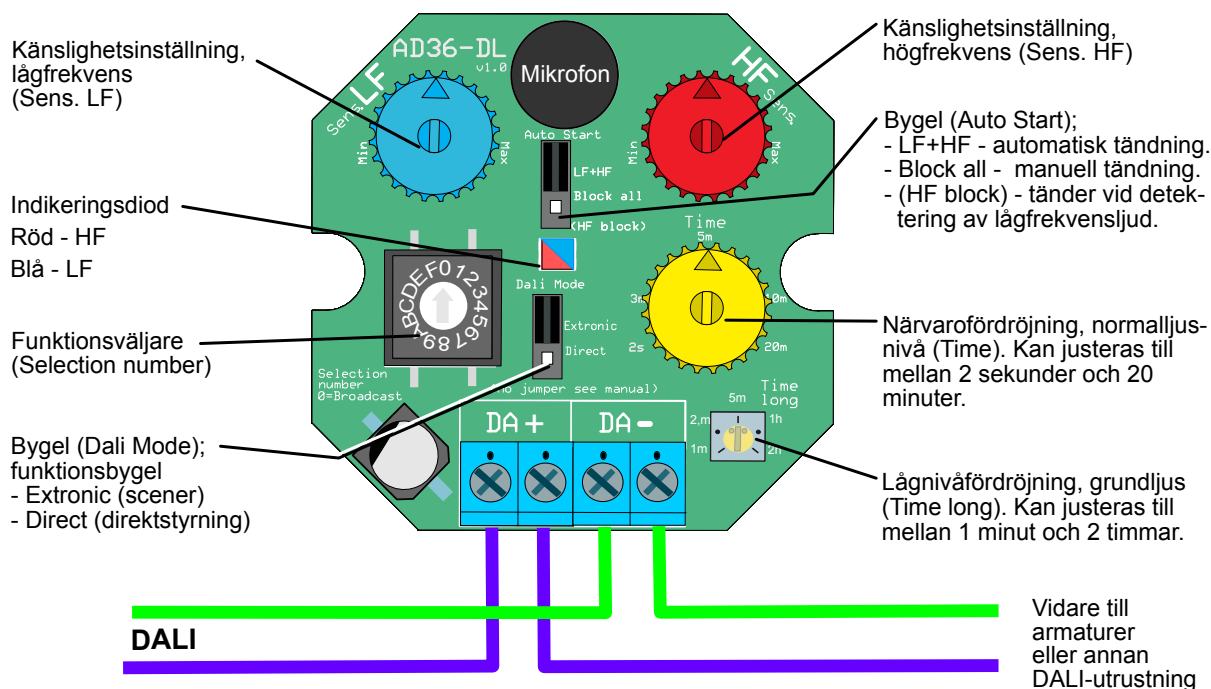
Känslighetsinställning, lågfrekvens (Sens. LF)

AD36-DL
v1.0

Mikrofon

Känslighetsinställning, högfrekvens (Sens. HF)

Sens LF
Min
Max

HF Sens
Min
Max

Auto Start
LF+HF
Block all
(HF block)

Bygel (Auto Start);
- LF+HF - automatisk tändning.
- Block all - manuell tändning.
- (HF block) - tänder vid detektering av lågfrekvensljud.

Indikeringsdiod
Röd - HF
Blå - LF

Dali Mode
Extronic
Direct

Time
5m
3m
10m
2s
20m

ABCDEF0123456789

Funktionsväljare (Selection number)

Närvarofördröjning, normalljusnivå (Time). Kan justeras till mellan 2 sekunder och 20 minuter.

Selection number
0=Broadcast

(no jumper see manual)

Time long
5m
2,m
1h
1m
2h

DA+
DA-

Bygel (Dali Mode); funktionsbygel
- Extronic (scener)
- Direct (direktstyrning)

Lågnivåfördröjning, grundljus (Time long). Kan justeras till mellan 1 minut och 2 timmar.

DALI

Vidare till armaturer eller annan DALI-utrustning